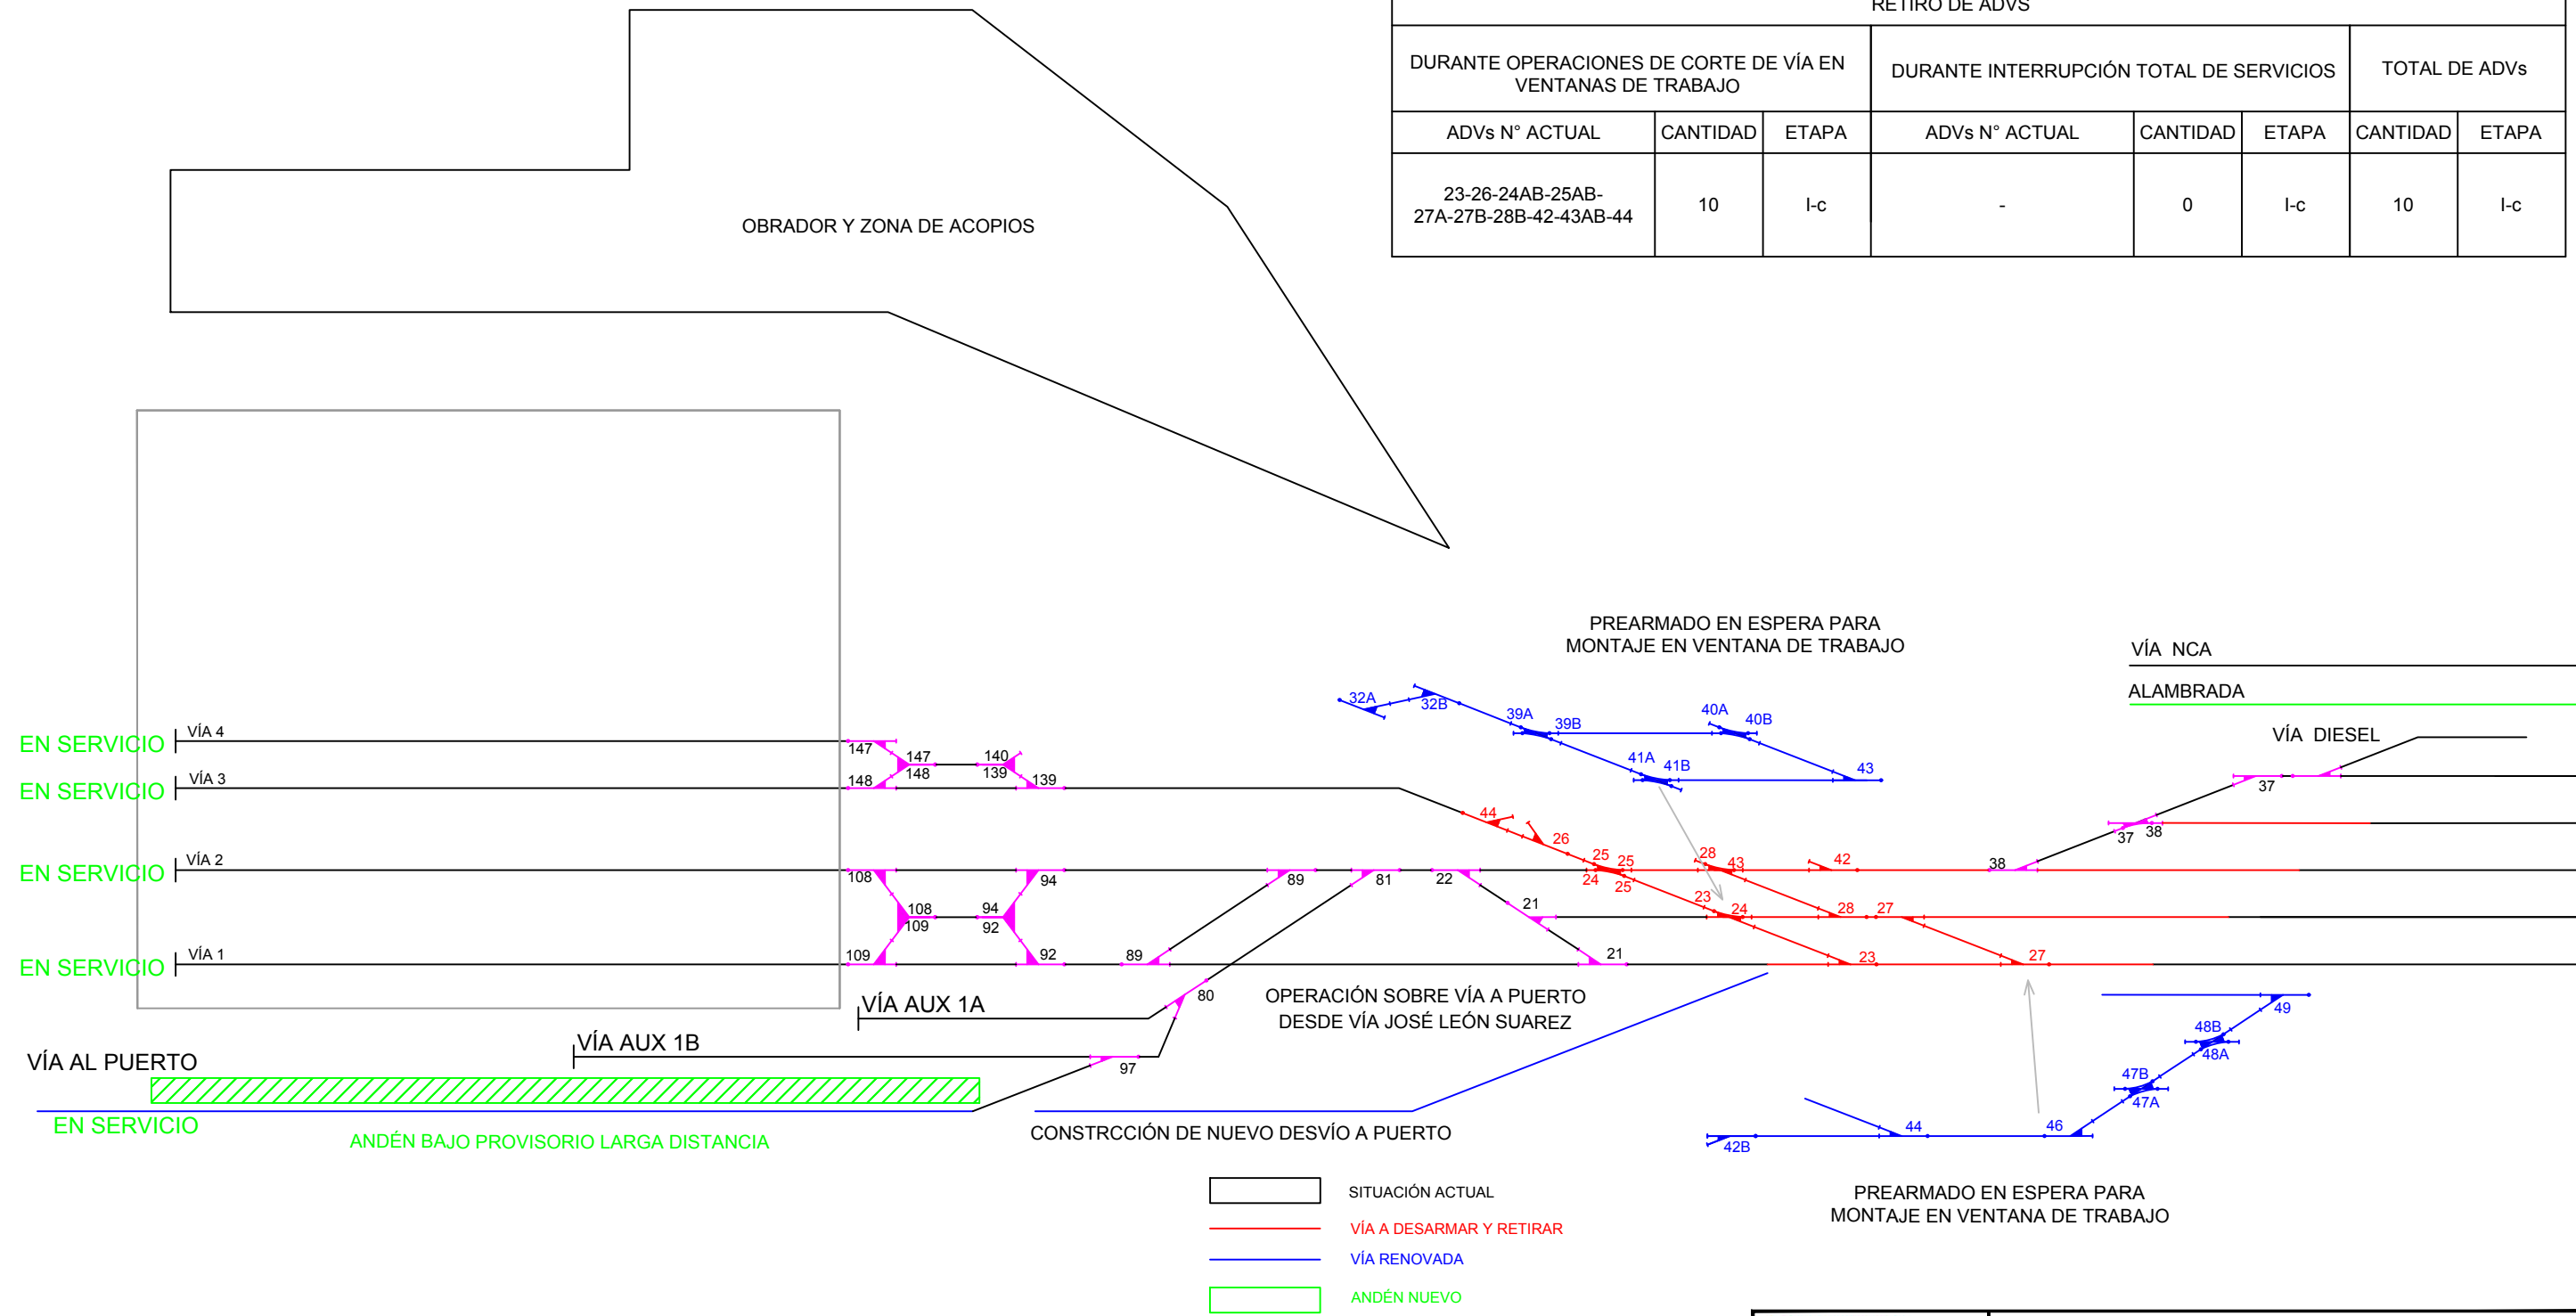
RETIRO DE ADVS

| DURANTE OPERACIONES DE CORTE DE VÍA EN VENTANAS DE TRABAJO | | | DURANTE INTERRUPCIÓN TOTAL DE SERVICIOS | | | TOTAL DE ADVs | |
|---|---|---|---|---|---|---|---|
| ADVs N° ACTUAL | CANTIDAD | ETAPA | ADVs N° ACTUAL | CANTIDAD | ETAPA | CANTIDAD | ETAPA |
| 23-26-24AB-25AB-27A-27B-28B-42-43AB-44 | 10 | I-c | - | 0 | I-c | 10 | I-c |

OBRADOR Y ZONA DE ACOPIOS

PREARMADO EN ESPERA PARA MONTAJE EN VENTANA DE TRABAJO

VÍA NCA

ALAMBRADA

VÍA DIESEL

EN SERVICIO VÍA 4
EN SERVICIO VÍA 3
EN SERVICIO VÍA 2
EN SERVICIO VÍA 1

147 147 148 140 139 148 139
108 108 109 94 92 94 109 92 89 89 81 22 21 21 80 97

32A 32B 39A 39B 40A 40B 41A 41B 43
44 26 25 25 24 25 28 43 42 23 24 28 27 23 27
37 37 38 38

VÍA AUX 1A
VÍA AUX 1B
VÍA AL PUERTO
EN SERVICIO
ANDÉN BAJO PROVISORIO LARGA DISTANCIA

OPERACIÓN SOBRE VÍA A PUERTO DESDE VÍA JOSÉ LEÓN SUAREZ

CONSTRCCIÓN DE NUEVO DESVÍO A PUERTO

49 48B 48A 47B 47A 44 46 42B

PREARMADO EN ESPERA PARA MONTAJE EN VENTANA DE TRABAJO

SITUACIÓN ACTUAL
VÍA A DESARMAR Y RETIRAR
VÍA RENOVADA
ANDÉN NUEVO